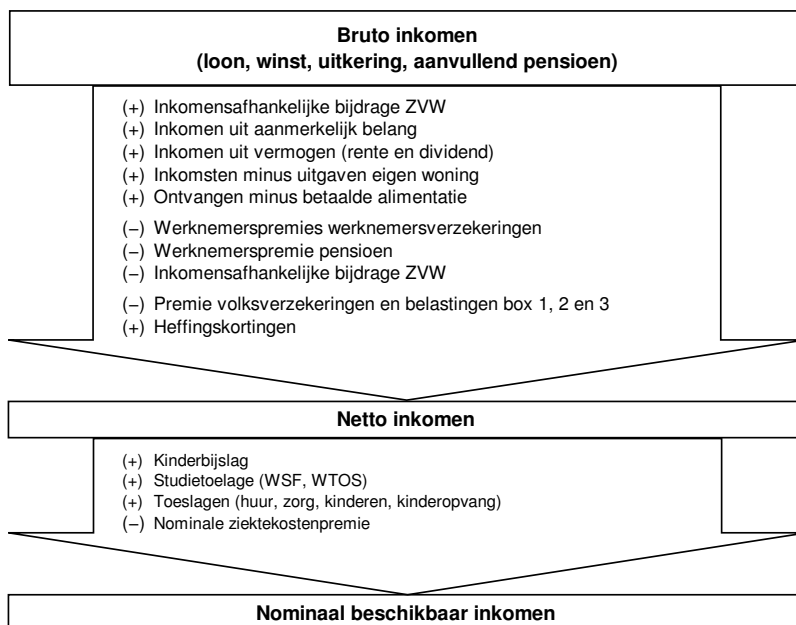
Bruto inkomen
(loon, winst, uitkering, aanvullend pensioen)

(+) Inkomensafhankelijke bijdrage ZVW
(+) Inkomen uit aanmerkelijk belang
(+) Inkomen uit vermogen (rente en dividend)
(+) Inkomsten minus uitgaven eigen woning
(+) Ontvangen minus betaalde alimentatie

(–) Werknemerspremies werknemersverzekeringen
(–) Werknemerspremie pensioen
(–) Inkomensafhankelijke bijdrage ZVW

(–) Premie volksverzekeringen en belastingen box 1, 2 en 3
(+) Heffingskortingen

Netto inkomen

(+) Kinderbijslag
(+) Studietoelage (WSF, WTOS)
(+) Toeslagen (huur, zorg, kinderen, kinderopvang)
(–) Nominale ziektekostenpremie

Nominaal beschikbaar inkomen